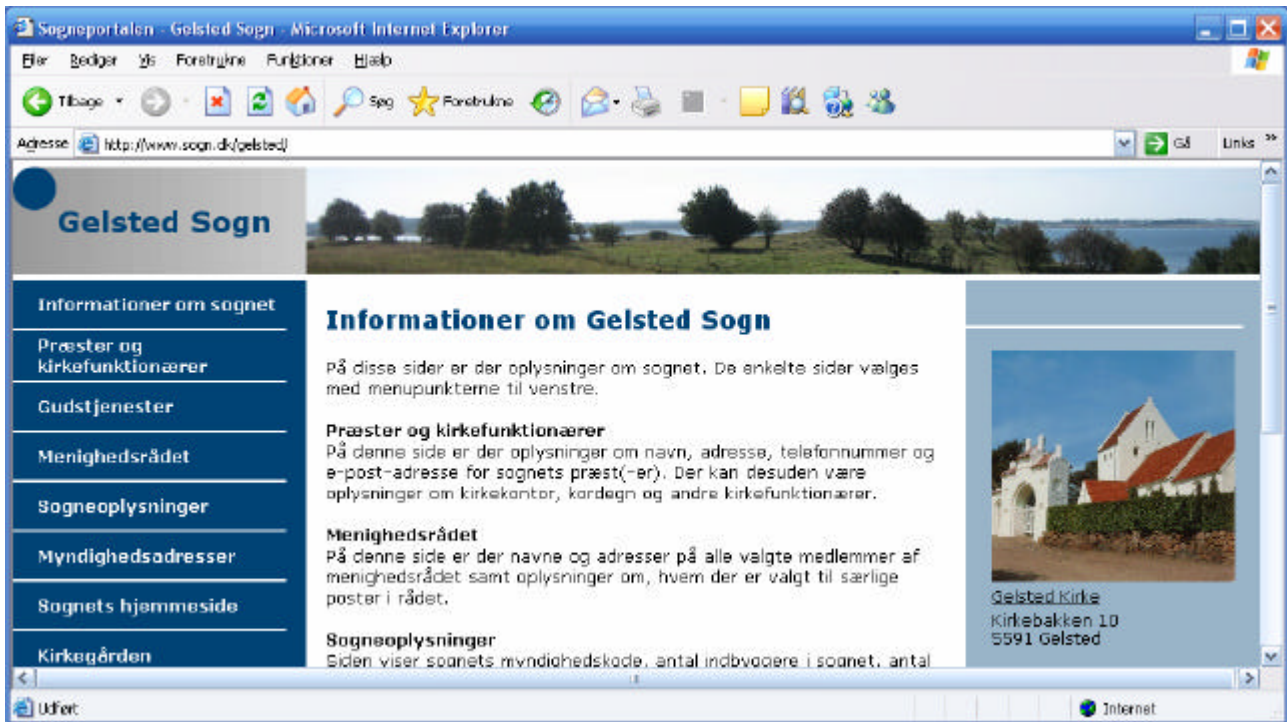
Sogneportalen - Gelsted Sogn - Microsoft Internet Explorer

Filer Rediger Vis Foretrukne Funktioner Hjælp

Tilbage Søg Foretrukne

Adresse http://www.sogn.dk/gelsted/ Gå Links

Gelsted Sogn

Informationer om sognet
Præster og kirkefunktionærer
Gudstjenester
Menighedsrådet
Sogneoplysninger
Myndighedsadresser
Sognets hjemmeside
Kirkegården

Informationer om Gelsted Sogn

På disse sider er der oplysninger om sognet. De enkelte sider vælges med menupunkterne til venstre.

Præster og kirkefunktionærer
På denne side er der oplysninger om navn, adresse, telefonnummer og e-post-adresse for sognets præst(-er). Der kan desuden være oplysninger om kirkekontor, kordegn og andre kirkefunktionærer.

Menighedsrådet
På denne side er der navne og adresser på alle valgte medlemmer af menighedsrådet samt oplysninger om, hvem der er valgt til særlige poster i rådet.

Sogneoplysninger
Siden viser sognets myndighedskode, antal indbyggere i sognet, antal

Gelsted Kirke
Kirkebakken 10
5591 Gelsted

Udført

Internet